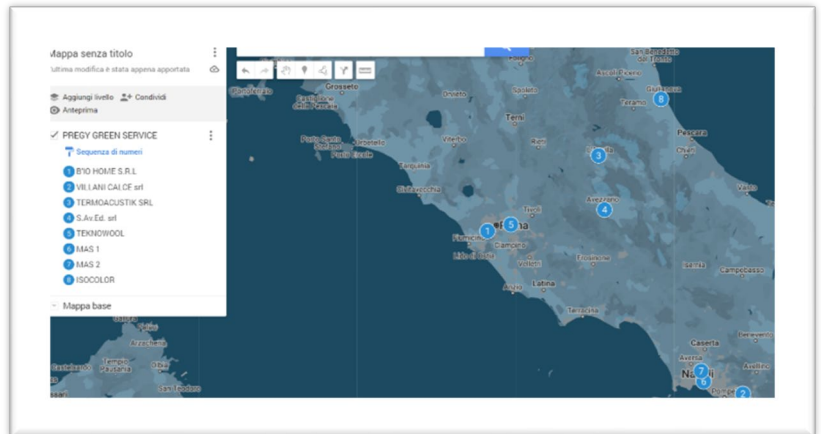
Mappa senza titolo
Ultima modifica è stata appena apportata

Aggiungi livello
Condividi
Anteprima

PREGY GREEN SERVICE
Sequenza di numeri
1 B'IO HOME S.R.L
2 VILLANI CALCE srl
3 TERMOACUSTIK SRL
4 S.Av.Ed. srl
5 TEKNOWOOL
6 MAS 1
7 MAS 2
8 ISOCOLOR

Mappa base

Grosseto
Orvieto
Spoleto
Terni
Teramo
Giulianova
Pescara
Chieti
Viterbo
Tarquinia
Civitavecchia
Rieti
L'Aquila
Avezzano
Tivoli
Roma
Fiumicino
Ciampino
Lido di Ostia
Velletri
Frosinone
Latina
Isernia
Campobasso
Terracina
Caserta
Aversa
Napoli
Avellino
Vasto
Porto Santo Stefano
Orbetello
Piombino
Sassari
Olbia
Tempio Pausania
Arzachena